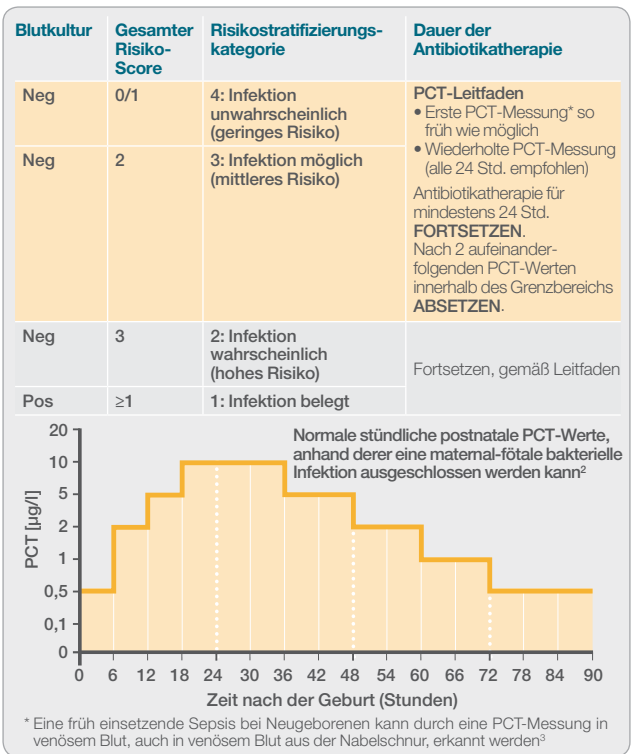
| Blutkultur | Gesamter Risiko-Score | Risikostratifizierungskategorie | Dauer der Antibiotikatherapie |
|---|---|---|---|
| Neg | 0/1 | 4: Infektion unwahrscheinlich (geringes Risiko) | PCT-Leitfaden • Erste PCT-Messung* so früh wie möglich • Wiederholte PCT-Messung (alle 24 Std. empfohlen) Antibiotikatherapie für mindestens 24 Std. FORTSETZEN. Nach 2 aufeinanderfolgenden PCT-Werten innerhalb des Grenzbereichs ABSETZEN. |
| Neg | 2 | 3: Infektion möglich (mittleres Risiko) | |
| Neg | 3 | 2: Infektion wahrscheinlich (hohes Risiko) | Fortsetzen, gemäß Leitfaden |
| Pos | ≥1 | 1: Infektion belegt | |

Normale stündliche postnatale PCT-Werte, anhand derer eine maternal-fötale bakterielle Infektion ausgeschlossen werden kann$^2$

PCT [µg/l]

20
10
5
2
1
0,5
0,1
0

0 6 12 18 24 30 36 42 48 54 60 66 72 78 84 90

Zeit nach der Geburt (Stunden)

* Eine früh einsetzende Sepsis bei Neugeborenen kann durch eine PCT-Messung in venösem Blut, auch in venösem Blut aus der Nabelschnur, erkannt werden$^3$